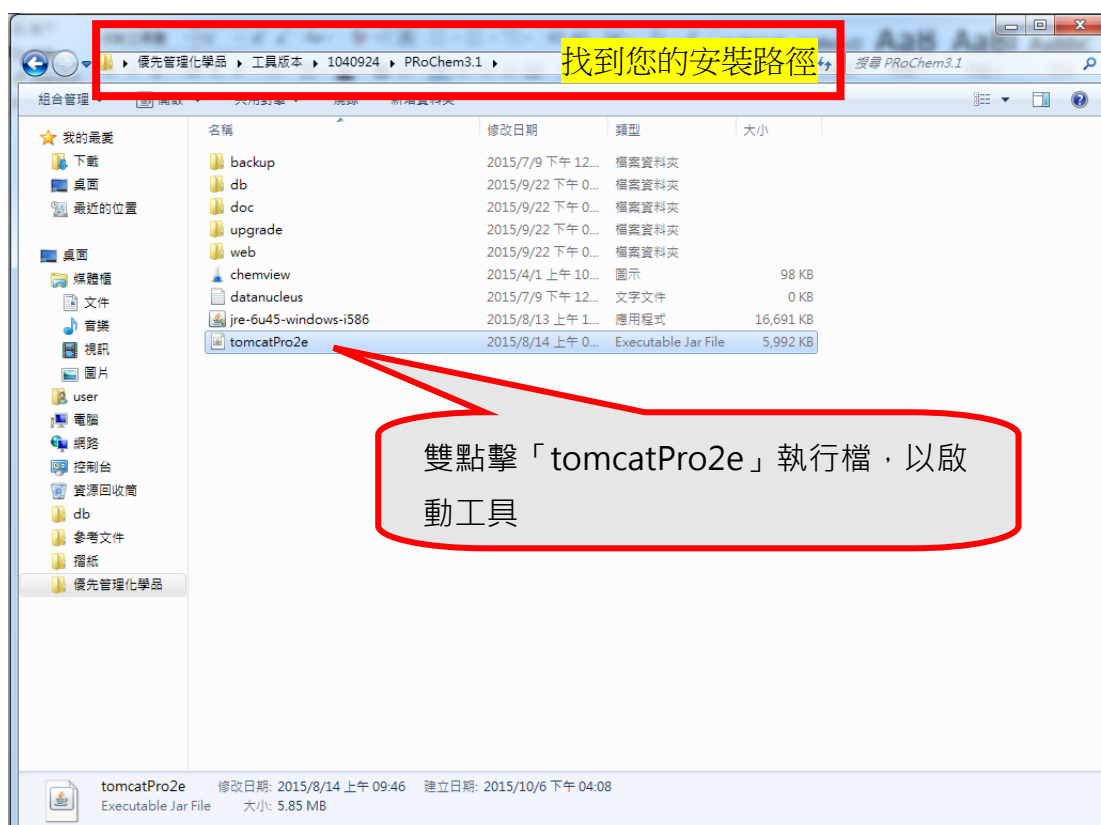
優先管理化學品 ▸ 工具版本 ▸ 1040924 ▸ PRoChem3.1 ▸

找到您的安裝路徑

搜尋 PRoChem3.1

組合管理 ▾ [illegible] ▾ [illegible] ▾ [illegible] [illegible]

我的最愛
下載
桌面
最近的位置

桌面
媒體櫃
文件
音樂
視訊
圖片
user
電腦
網路
控制台
資源回收筒
db
參考文件
摺紙
優先管理化學品

| 名稱 | 修改日期 | 類型 | 大小 |
|---|---|---|---|
| backup | 2015/7/9 下午 12... | 檔案資料夾 | |
| db | 2015/9/22 下午 0... | 檔案資料夾 | |
| doc | 2015/9/22 下午 0... | 檔案資料夾 | |
| upgrade | 2015/9/22 下午 0... | 檔案資料夾 | |
| web | 2015/9/22 下午 0... | 檔案資料夾 | |
| chemview | 2015/4/1 上午 10... | 圖示 | 98 KB |
| datanucleus | 2015/7/9 下午 12... | 文字文件 | 0 KB |
| jre-6u45-windows-i586 | 2015/8/13 上午 1... | 應用程式 | 16,691 KB |
| tomcatPro2e | 2015/8/14 上午 0... | Executable Jar File | 5,992 KB |

雙點擊「tomcatPro2e」執行檔，以啟動工具

tomcatPro2e 修改日期: 2015/8/14 上午 09:46 建立日期: 2015/10/6 下午 04:08
Executable Jar File 大小: 5.85 MB